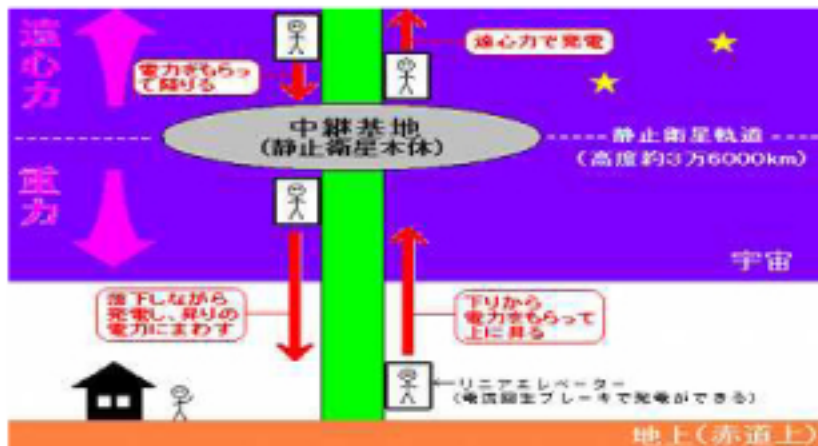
遠心力

電力をもらって降りる

遠心力で発電

中継基地
(静止衛星本体)

静止衛星軌道
(高度約3万6000km)

重力

宇宙

落下しながら発電し、昇りの電力にまわす

下りから電力をもらって上に昇る

リニアエレベーター
(電磁回生ブレーキで発電ができる)

地上(赤道上)